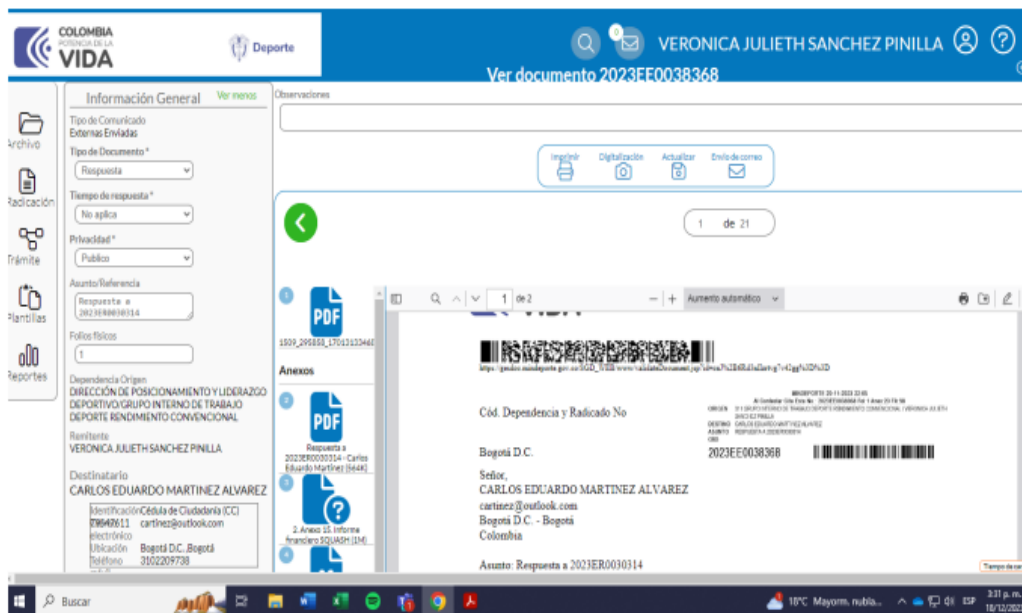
COLOMBIA
POTENCIA DE LA
VIDA

Deporte

VERONICA JULIETH SANCHEZ PINILLA

Ver documento 2023EE0038368

Archivo
Radicación
Trámite
Plantillas
Reportes

Información General Ver menos

Tipo de Comunicado
Externas Enviadas

Tipo de Documento *
Respuesta

Tiempo de respuesta *
No aplica

Privacidad *
Publico

Asunto/Referencia
Respuesta a 2023ER0030314

Folios físicos
1

Dependencia Origen
DIRECCIÓN DE POSICIONAMIENTO Y LIDERAZGO DEPORTIVO/GRUPO INTERNO DE TRABAJO DEPORTE RENDIMIENTO CONVENCIONAL

Remitente
VERONICA JULIETH SANCHEZ PINILLA

Destinatario
CARLOS EDUARDO MARTINEZ ALVAREZ

| Identificación | Cédula de Ciudadanía (CC) 79642611 |
|---|---|
| electrónico | cartinez@outlook.com |
| Ubicación | Bogotá D.C.,Bogotá |
| Teléfono | 3102209738 |

Observaciones

Imprimir Digitalización Actualizar Envío de correo

1 de 21

1509_295858_17013133 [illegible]

Anexos

Respuesta a 2023ER0030314 - Carlos Eduardo Martinez (664K)

2. Anexo 15 Informe financiero SQUASH (1M)

1 de 2

Aumento automático

https://gestion.mindeporte.gov.co/SGD_WEB/www/validateDocument.jsp?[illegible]

Cód. Dependencia y Radicado No

Bogotá D.C.

2023EE0038368

Señor,
CARLOS EDUARDO MARTINEZ ALVAREZ
cartinez@outlook.com
Bogotá D.C. - Bogotá
Colombia

Asunto: Respuesta a 2023ER0030314

Tiempo de res

Buscar

18°C Mayorm. nubla...

ESP

3:31 p. m.
18/12/202